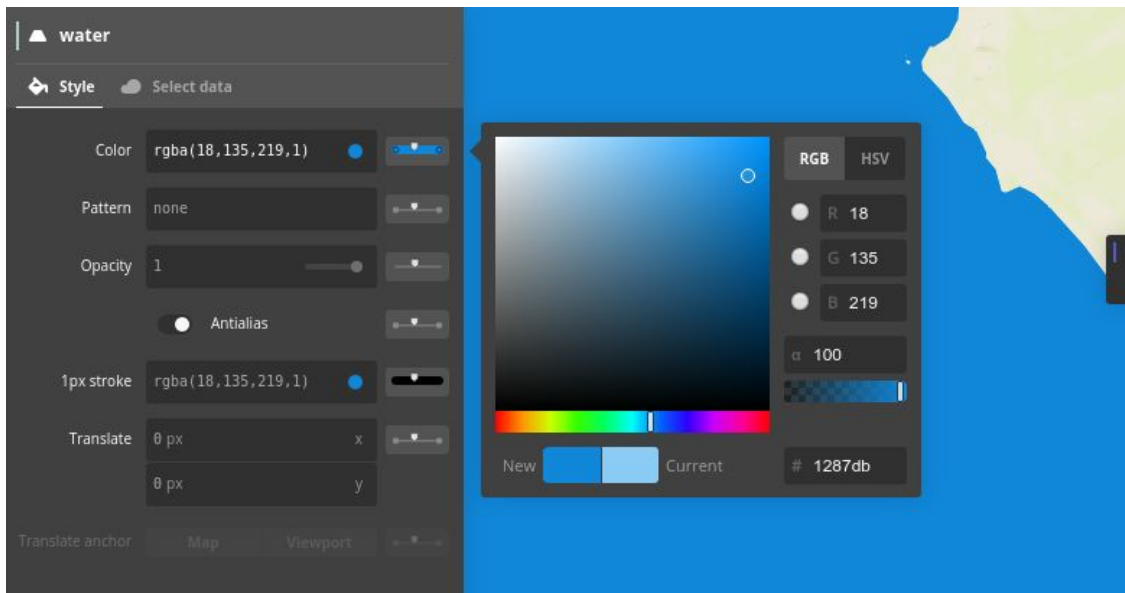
water

Style Select data

Color rgba(18,135,219,1)

Pattern none

Opacity 1

Antialias

1px stroke rgba(18,135,219,1)

Translate 0 px x

0 px y

Translate anchor Map Viewport

RGB HSV

R 18

G 135

B 219

α 100

New Current

# 1287db